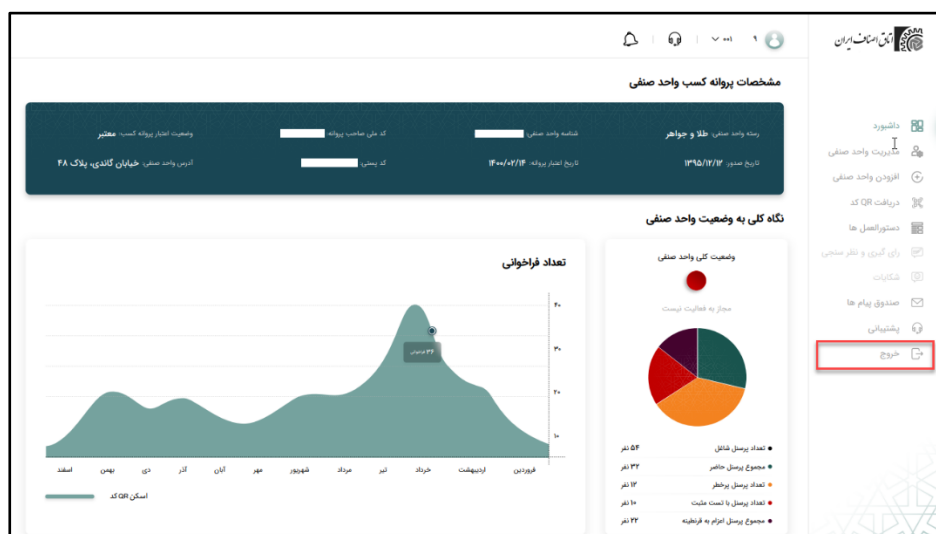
اتاق اصناف ایران

۱ ۰۰۱

داشبورد
مدیریت واحد صنفی
افزودن واحد صنفی
دریافت QR کد
دستورالعمل ها
رای گیری و نظر سنجی
شکایات
صندوق پیام ها
پشتیبانی
خروج

مشخصات پروانه کسب واحد صنفی

رسته واحد صنفی: طلا و جواهر
شناسه واحد صنفی:
کد ملی صاحب پروانه:
وضعیت اعتبار پروانه کسب: معتبر
تاریخ صدور: ۱۳۹۵/۱۲/۱۲
تاریخ اعتبار پروانه: ۱۴۰۰/۰۲/۱۴
کد پستی:
آدرس واحد صنفی: خیابان گاندی، پلاک ۴۸

نگاه کلی به وضعیت واحد صنفی

وضعیت کلی واحد صنفی
مجاز به فعالیت نیست

تعداد پرسنل شاغل ۵۴ نفر
مجموع پرسنل حاضر ۳۲ نفر
تعداد پرسنل پرخطر ۱۲ نفر
تعداد پرسنل با تست مثبت ۱۰ نفر
مجموع پرسنل اعزام به قرنطینه ۲۲ نفر

تعداد فراخوانی

۴۰
۳۰
۲۰
۱۰

۳۶ فراخوان

فروردین اردیبهشت خرداد تیر مرداد شهریور مهر آبان آذر دی بهمن اسفند

اسکن QR کد